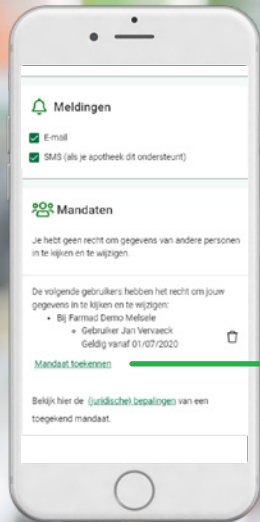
Meldingen

E-mail

SMS (als je apotheek dit ondersteunt)

Mandaten

Je hebt geen recht om gegevens van andere personen in te kijken en te wijzigen.

De volgende gebruikers hebben het recht om jouw gegevens in te kijken en te wijzigen:

- Bij Farmad Demo Melsele
  - Gebruiker Jan Vervaeck
  
  Geldig vanaf 01/07/2020

Mandaat toekennen

Bekijk hier de (juridische) bepalingen van een toegekend mandaat.